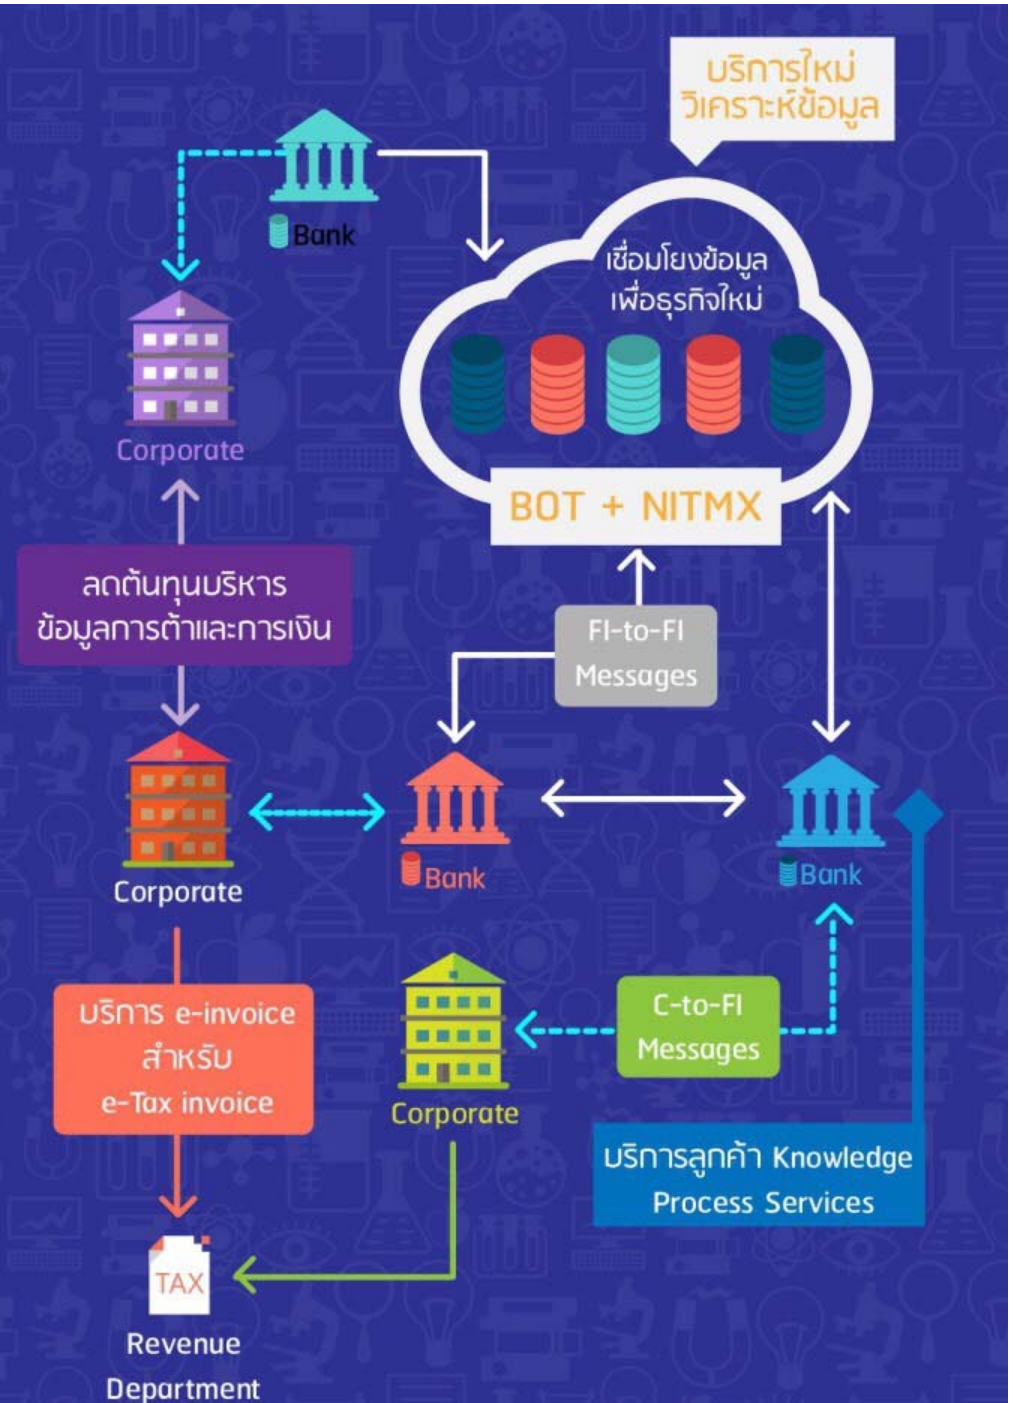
บริการใหม่
วิเคราะห์ข้อมูล

Bank

เชื่อมโยงข้อมูล
เพื่อธุรกิจใหม่

Corporate

BOT + NITMX

ลดต้นทุนบริหาร
ข้อมูลการค้าและการเงิน

FI-to-FI
Messages

Corporate

Bank

Bank

บริการ e-invoice
สำหรับ
e-Tax invoice

Corporate

C-to-FI
Messages

บริการลูกค้า Knowledge
Process Services

TAX

Revenue
Department